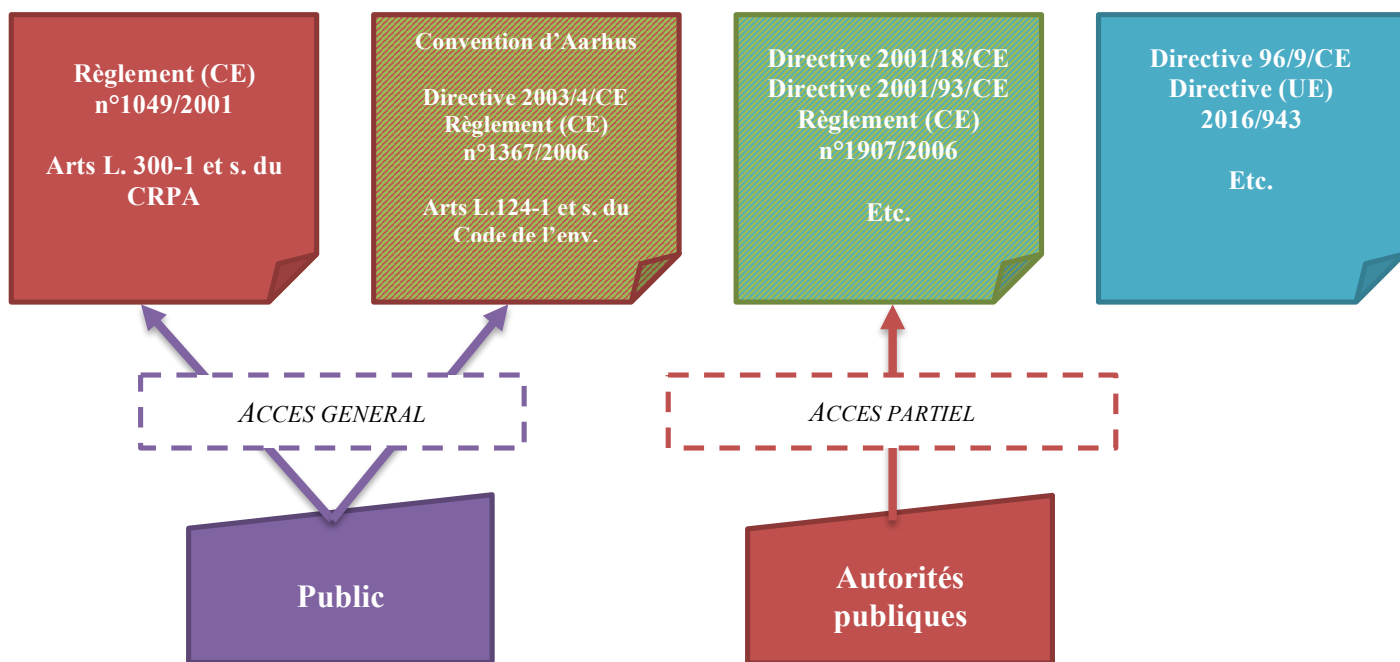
Règlement (CE) n°1049/2001

Arts L. 300-1 et s. du CRPA

Convention d'Aarhus

Directive 2003/4/CE
Règlement (CE) n°1367/2006

Arts L.124-1 et s. du Code de l'env.

Directive 2001/18/CE
Directive 2001/93/CE
Règlement (CE) n°1907/2006

Etc.

Directive 96/9/CE
Directive (UE) 2016/943

Etc.

ACCES GENERAL

ACCES PARTIEL

Public

Autorités publiques